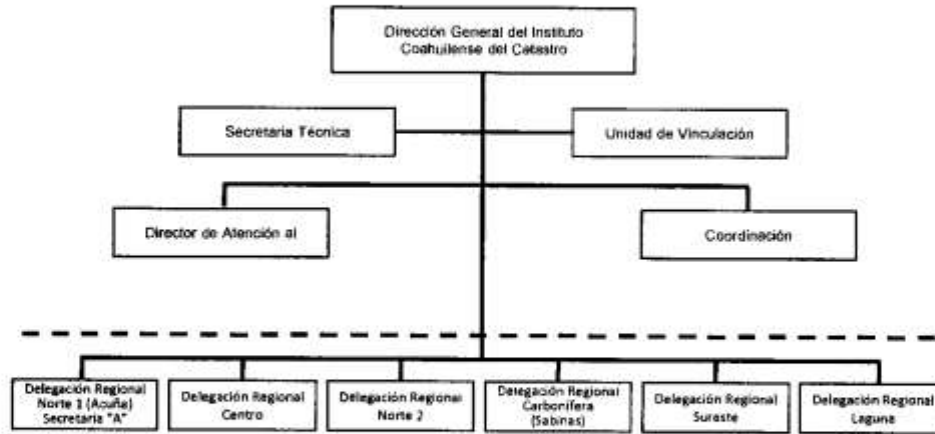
Dirección General del Instituto Coahuilense del Catastro

Secretaria Técnica

Unidad de Vinculación

Director de Atención al

Coordinación

Delegación Regional Norte 1 (Acuña) Secretaria "A"

Delegación Regional Centro

Delegación Regional Norte 2

Delegación Regional Carbonífera (Sabinas)

Delegación Regional Sureste

Delegación Regional Laguna